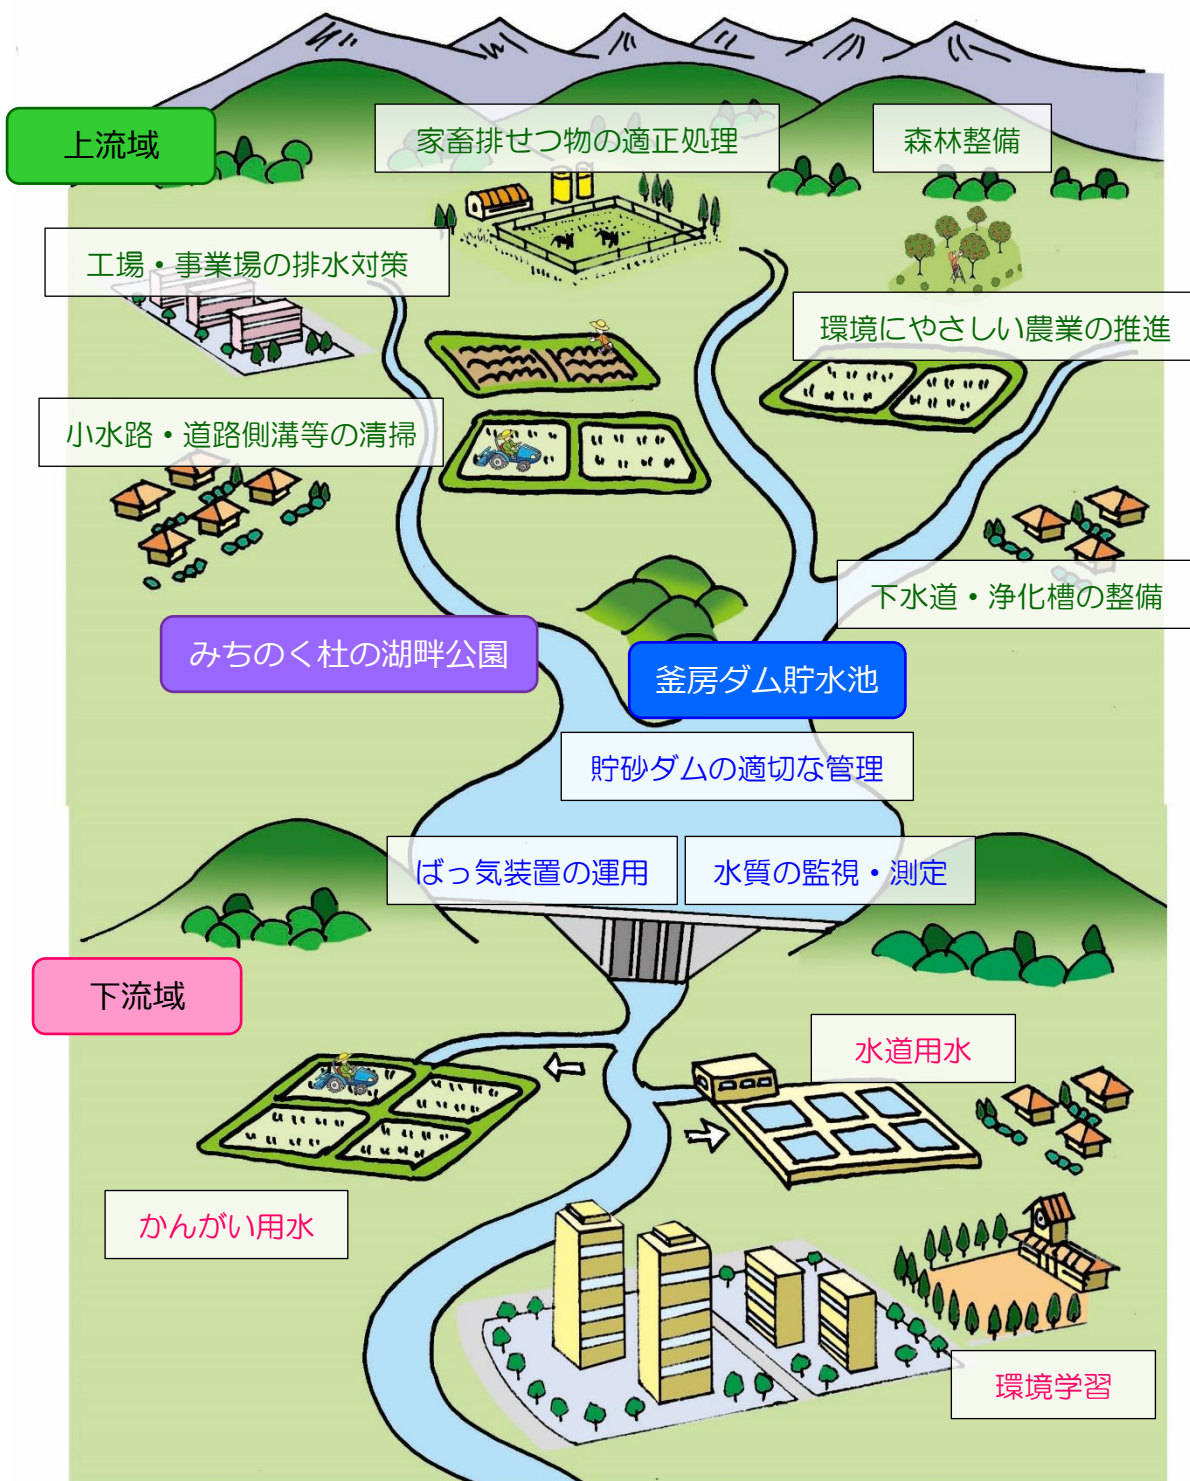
上流域

家畜排せつ物の適正処理

森林整備

工場・事業場の排水対策

環境にやさしい農業の推進

小水路・道路側溝等の清掃

下水道・浄化槽の整備

みちのく杜の湖畔公園

釜房ダム貯水池

貯砂ダムの適切な管理

ばっ気装置の運用

水質の監視・測定

下流域

水道用水

かんがい用水

環境学習